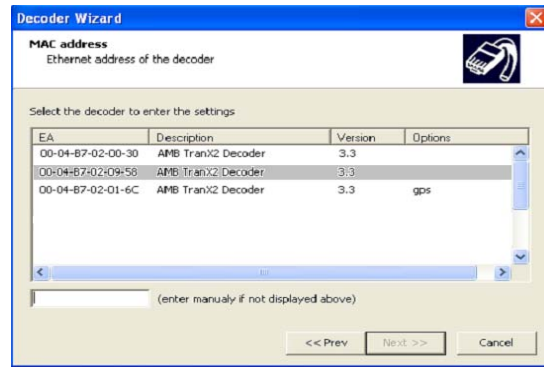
Decoder Wizard

MAC address
Ethernet address of the decoder

Select the decoder to enter the settings

| EA | Description | Version | Options |
|---|---|---|---|
| 00-04-B7-02-00-30 | AMB TranX2 Decoder | 3.3 | |
| 00-04-B7-02-09-58 | AMB TranX2 Decoder | 3.3 | |
| 00-04-B7-02-01-6C | AMB TranX2 Decoder | 3.3 | gps |

(enter manualy if not displayed above)

<< Prev Next >> Cancel